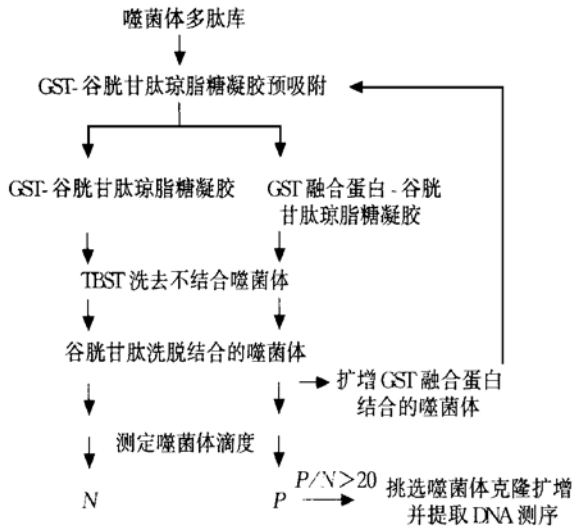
噬菌体多肽库

GST-谷胱甘肽琼脂糖凝胶预吸附

GST-谷胱甘肽琼脂糖凝胶

GST融合蛋白-谷胱甘肽琼脂糖凝胶

TBST洗去不结合噬菌体

谷胱甘肽洗脱结合的噬菌体

扩增GST融合蛋白结合的噬菌体

测定噬菌体滴度

$N$

$P$

$P/N>20$

挑选噬菌体克隆扩增并提取DNA测序